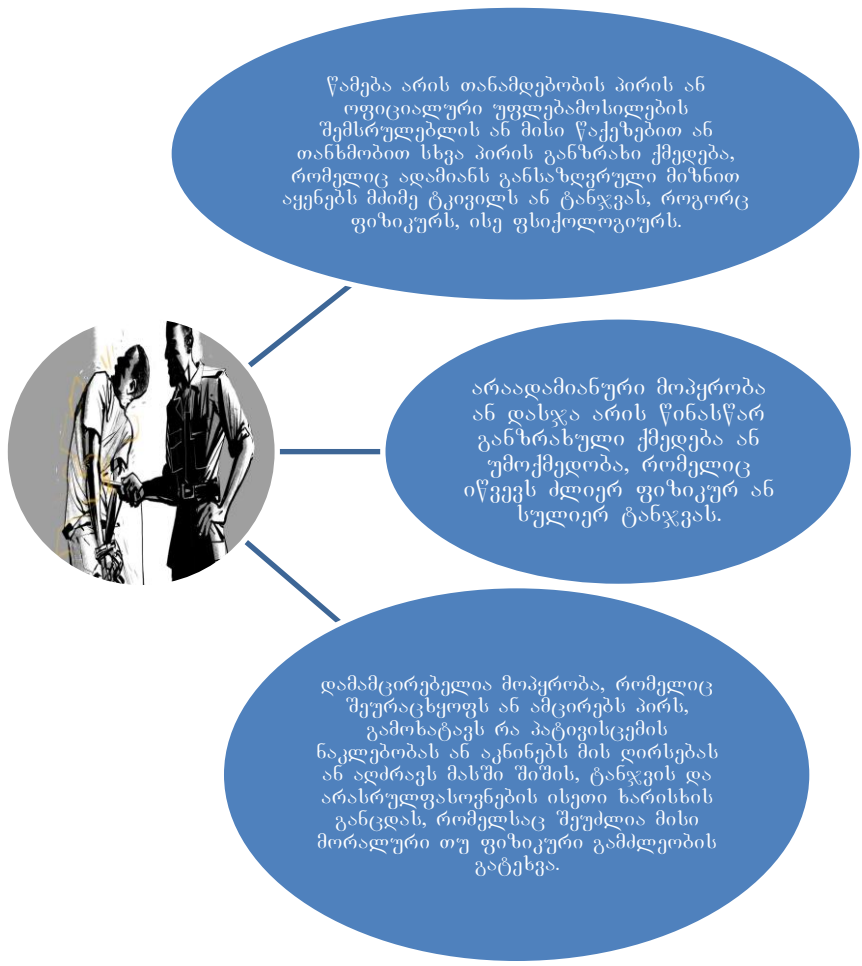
წამება არის თანამდებობის პირის ან ოფიციალური უფლებამოსილების შემსრულებლის ან მისი წაქეზებით ან თანხმობით სხვა პირის განზრახი ქმედება, რომელიც ადამიანს განსაზღვრული მიზნით აყენებს მძიმე ტკივილს ან ტანჯვას, როგორც ფიზიკურს, ისე ფსიქოლოგიურს.

არაადამიანური მოპყრობა ან დასჯა არის წინასწარ განზრახული ქმედება ან უმოქმედობა, რომელიც იწვევს ძლიერ ფიზიკურ ან სულიერ ტანჯვას.

დამამცირებელია მოპყრობა, რომელიც შეურაცხყოფს ან ამცირებს პირს, გამოხატავს რა პატივისცემის ნაკლებობას ან აკნინებს მის ღირსებას ან აღძრავს მასში შიშის, ტანჯვის და არასრულფასოვნების ისეთი ხარისხის განცდას, რომელსაც შეუძლია მისი მორალური თუ ფიზიკური გამძლეობის გატეხვა.